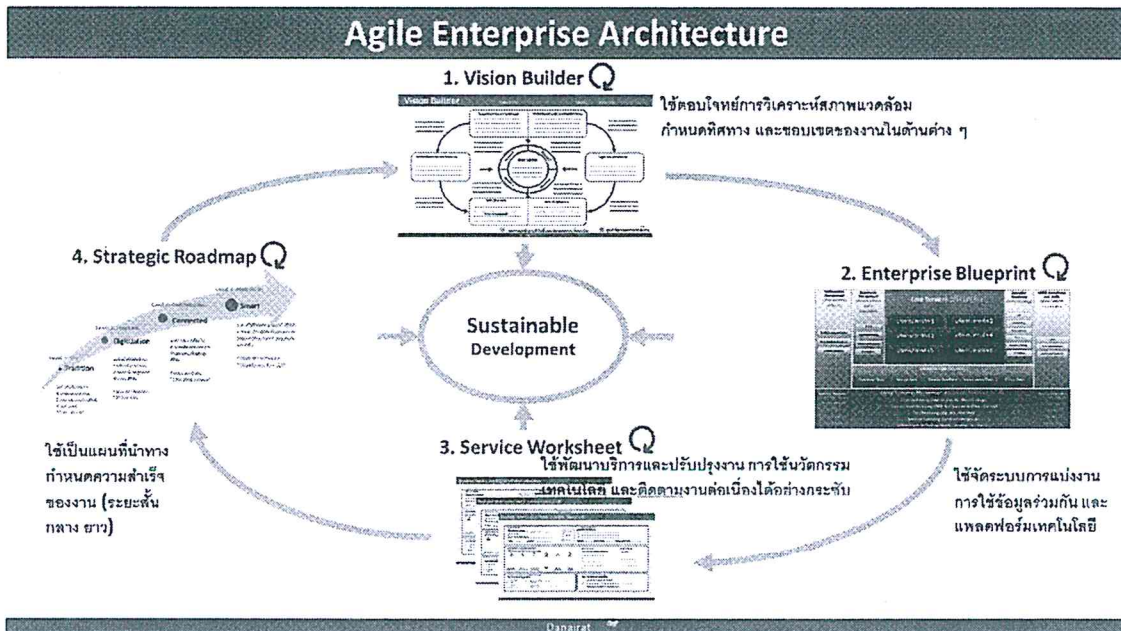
Agile Enterprise Architecture

1. Vision Builder

ใช้ตอบโจทย์การวิเคราะห์สภาพแวดล้อม กำหนดทิศทาง และขอบเขตของงานในด้านต่าง ๆ

2. Enterprise Blueprint

ใช้จัดระบบการแบ่งงาน การใช้ข้อมูลร่วมกัน และแพลตฟอร์มเทคโนโลยี

Sustainable Development

3. Service Worksheet

ใช้พัฒนาบริการและปรับปรุงงาน การใช้นวัตกรรม เทคโนโลยี และติดตามงานต่อเนื่องได้อย่างกระชับ

4. Strategic Roadmap

Promotion

Digitization

Connected

Smart

ใช้เป็นแผนที่นำทาง กำหนดความสำเร็จของงาน (ระยะสั้น กลาง ยาว)

Danairat